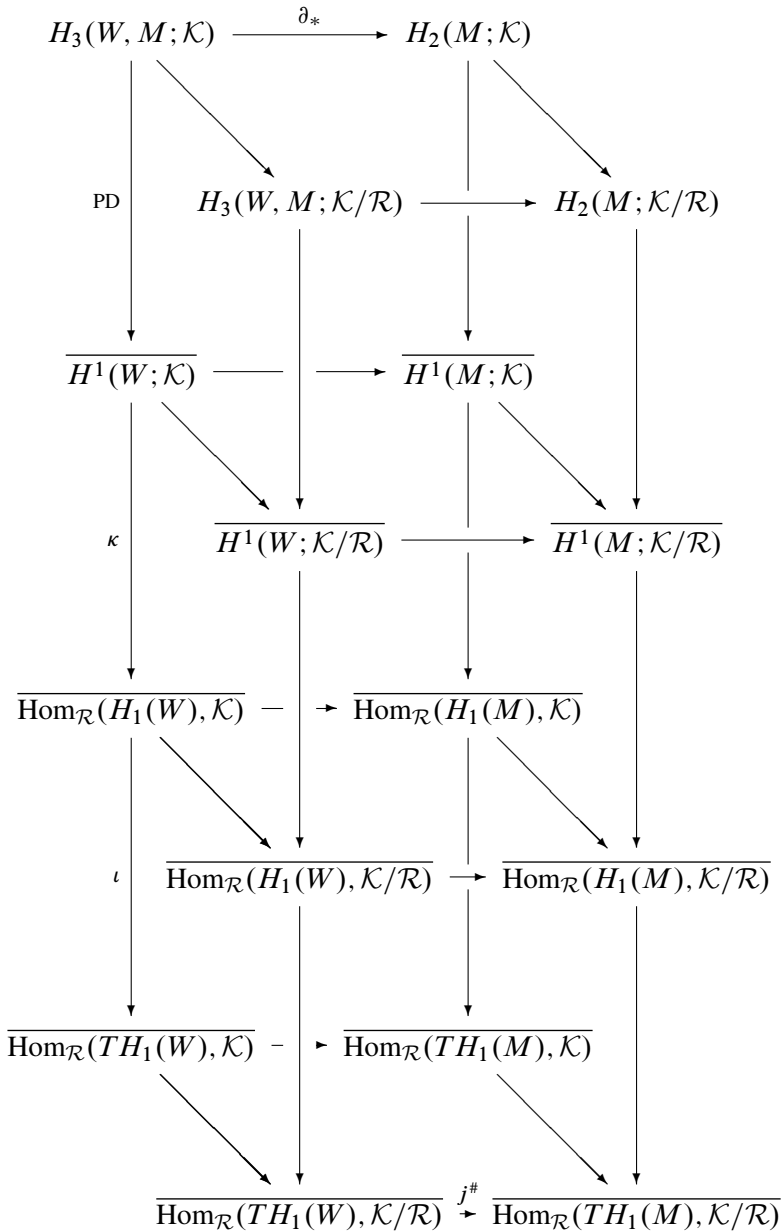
$H_3(W, M; \mathcal{K})$ $\xrightarrow{\partial_*}$ $H_2(M; \mathcal{K})$

PD

$H_3(W, M; \mathcal{K}/\mathcal{R})$ $\longrightarrow$ $H_2(M; \mathcal{K}/\mathcal{R})$

$\overline{H^1(W; \mathcal{K})}$ $\longrightarrow$ $\overline{H^1(M; \mathcal{K})}$

$\kappa$

$\overline{H^1(W; \mathcal{K}/\mathcal{R})}$ $\longrightarrow$ $\overline{H^1(M; \mathcal{K}/\mathcal{R})}$

$\overline{\mathrm{Hom}_{\mathcal{R}}(H_1(W), \mathcal{K})}$ $\longrightarrow$ $\overline{\mathrm{Hom}_{\mathcal{R}}(H_1(M), \mathcal{K})}$

$\iota$

$\overline{\mathrm{Hom}_{\mathcal{R}}(H_1(W), \mathcal{K}/\mathcal{R})}$ $\longrightarrow$ $\overline{\mathrm{Hom}_{\mathcal{R}}(H_1(M), \mathcal{K}/\mathcal{R})}$

$\overline{\mathrm{Hom}_{\mathcal{R}}(TH_1(W), \mathcal{K})}$ $\longrightarrow$ $\overline{\mathrm{Hom}_{\mathcal{R}}(TH_1(M), \mathcal{K})}$

$\overline{\mathrm{Hom}_{\mathcal{R}}(TH_1(W), \mathcal{K}/\mathcal{R})}$ $\xrightarrow{j^\#}$ $\overline{\mathrm{Hom}_{\mathcal{R}}(TH_1(M), \mathcal{K}/\mathcal{R})}$